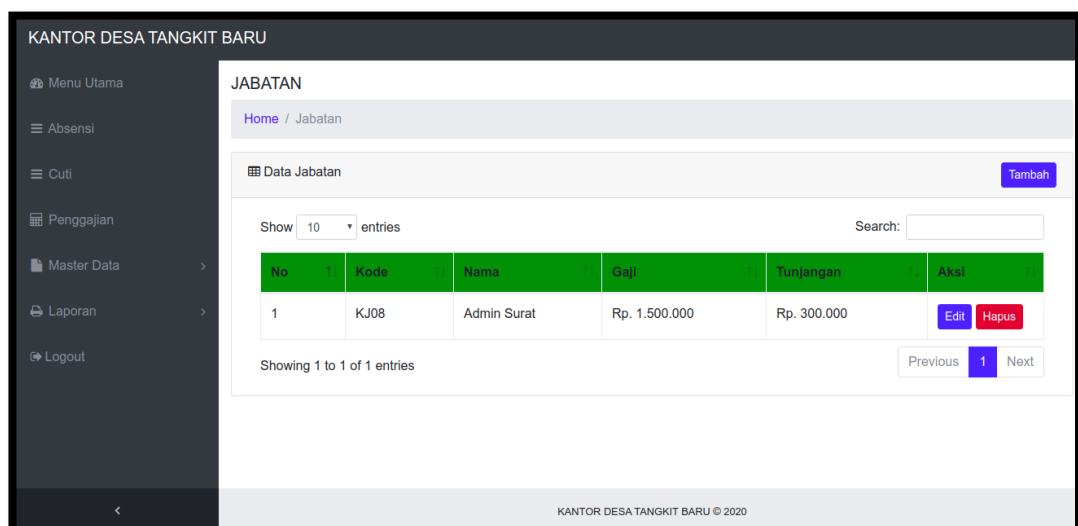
KANTOR DESA TANGKIT BARU

Menu Utama
Absensi
Cuti
Penggajian
Master Data
Laporan
Logout

JABATAN

Home / Jabatan

Data Jabatan

Tambah

Show 10 entries

Search:

| No | Kode | Nama | Gaji | Tunjangan | Aksi |
|---|---|---|---|---|---|
| 1 | KJ08 | Admin Surat | Rp. 1.500.000 | Rp. 300.000 | Edit Hapus |

Showing 1 to 1 of 1 entries

Previous 1 Next

KANTOR DESA TANGKIT BARU © 2020